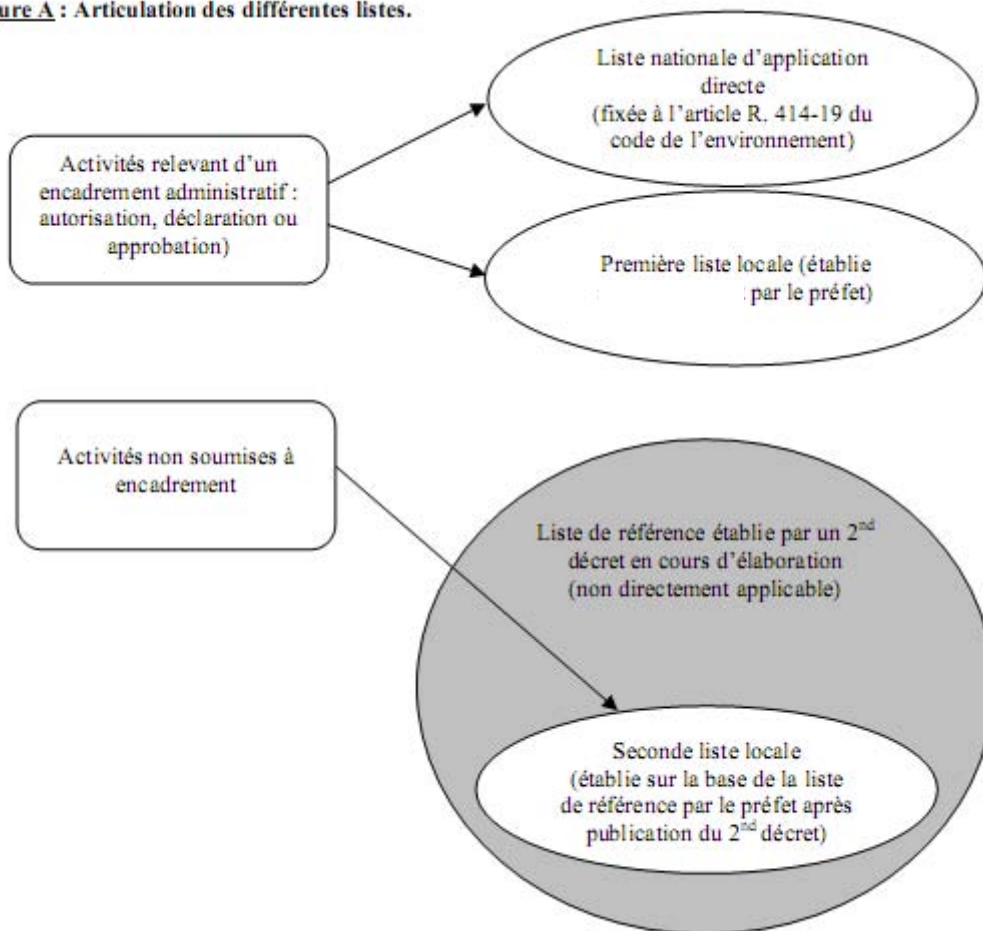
ure A : Articulation des différentes listes.

Activités relevant d'un encadrement administratif : autorisation, déclaration ou approbation)

Liste nationale d'application directe (fixée à l'article R. 414-19 du code de l'environnement)

Première liste locale (établie par le préfet)

Activités non soumises à encadrement

Liste de référence établie par un 2$^{nd}$ décret en cours d'élaboration (non directement applicable)

Seconde liste locale (établie sur la base de la liste de référence par le préfet après publication du 2$^{nd}$ décret)